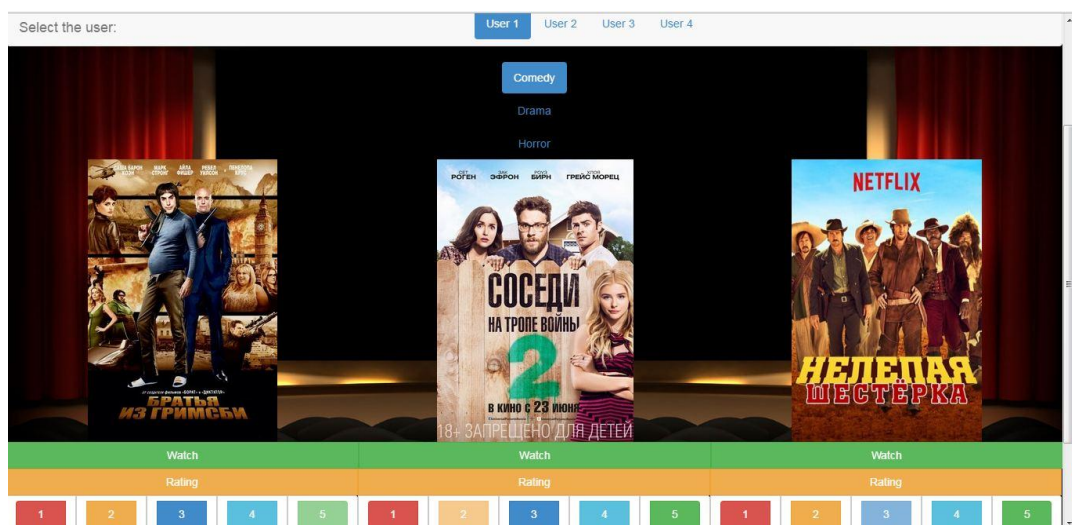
Select the user:

User 1 User 2 User 3 User 4

Comedy

Drama

Horror

САША БАРОН КОЭН МАРК СТРОНГ АЙЗА ФИШЕР РЕБЕЛ УИЛСОН ПЕНЕЛОПА КРУС

ОТ СОЗДАТЕЛЯ ФИЛЬМОВ «БОРАТ» и «ДИКТАТОР»

БРАТЬЯ ИЗ ГРИМСБИ

СЕТ РОГЕН ЗАК ЭФРОН РОУЗ БИРН ХЛОЯ ГРЕЙС МОРЕЦ

СОСЕДИ НА ТРОПЕ ВОЙНЫ 2

В КИНО С 23 ИЮНЯ

18+ ЗАПРЕЩЕНО ДЛЯ ДЕТЕЙ

NETFLIX

НЕЛЕПАЯ ШЕСТЁРКА

| Watch | Watch | Watch |
|---|---|---|
| Rating | Rating | Rating |

1 2 3 4 5 1 2 3 4 5 1 2 3 4 5